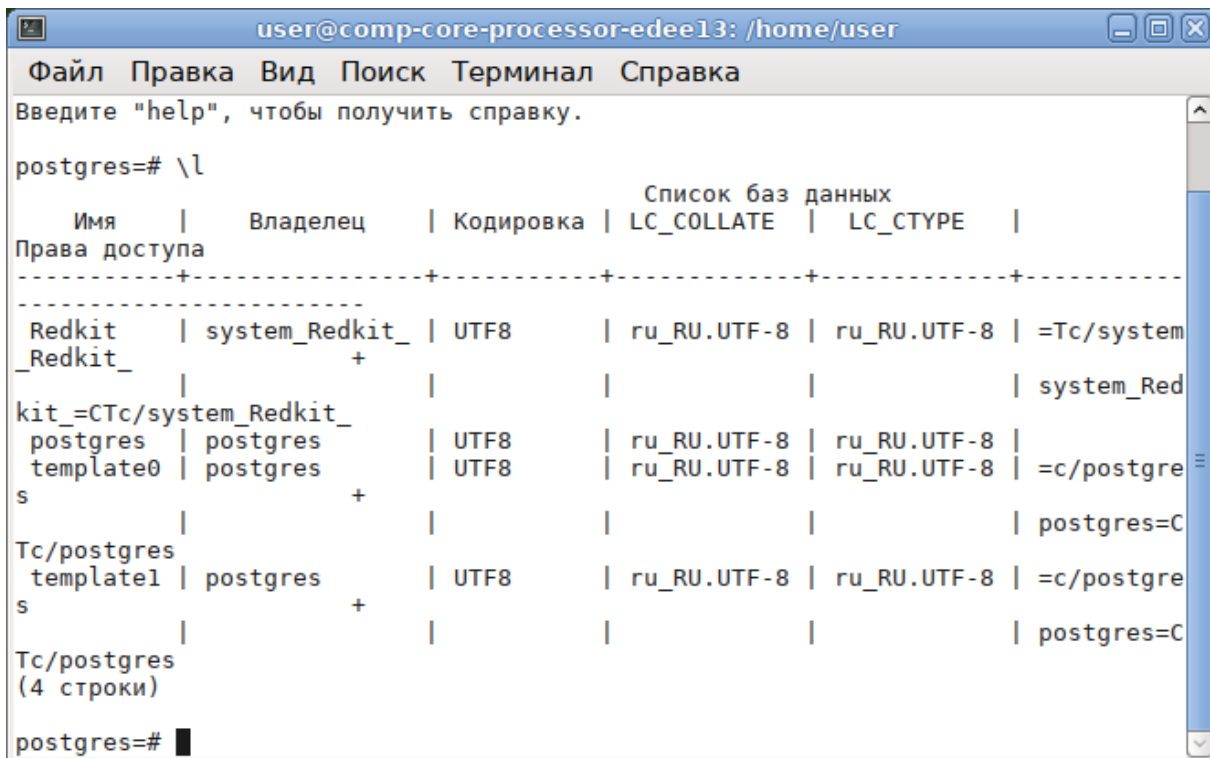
user@comp-core-processor-edee13: /home/user

Файл Правка Вид Поиск Терминал Справка

Введите "help", чтобы получить справку.

postgres=# \l

Список баз данных

| Имя | Владелец | Кодировка | LC_COLLATE | LC_CTYPE | Права доступа |
|---|---|---|---|---|---|
| Redkit | system_Redkit_ | UTF8 | ru_RU.UTF-8 | ru_RU.UTF-8 | =Tc/system_Redkit_ + |
| | | | | | system_Redkit_=CTc/system_Redkit_ |
| postgres | postgres | UTF8 | ru_RU.UTF-8 | ru_RU.UTF-8 | |
| template0 | postgres | UTF8 | ru_RU.UTF-8 | ru_RU.UTF-8 | =c/postgres + |
| | | | | | postgres=CTc/postgres |
| template1 | postgres | UTF8 | ru_RU.UTF-8 | ru_RU.UTF-8 | =c/postgres + |
| | | | | | postgres=CTc/postgres |

(4 строки)

postgres=#